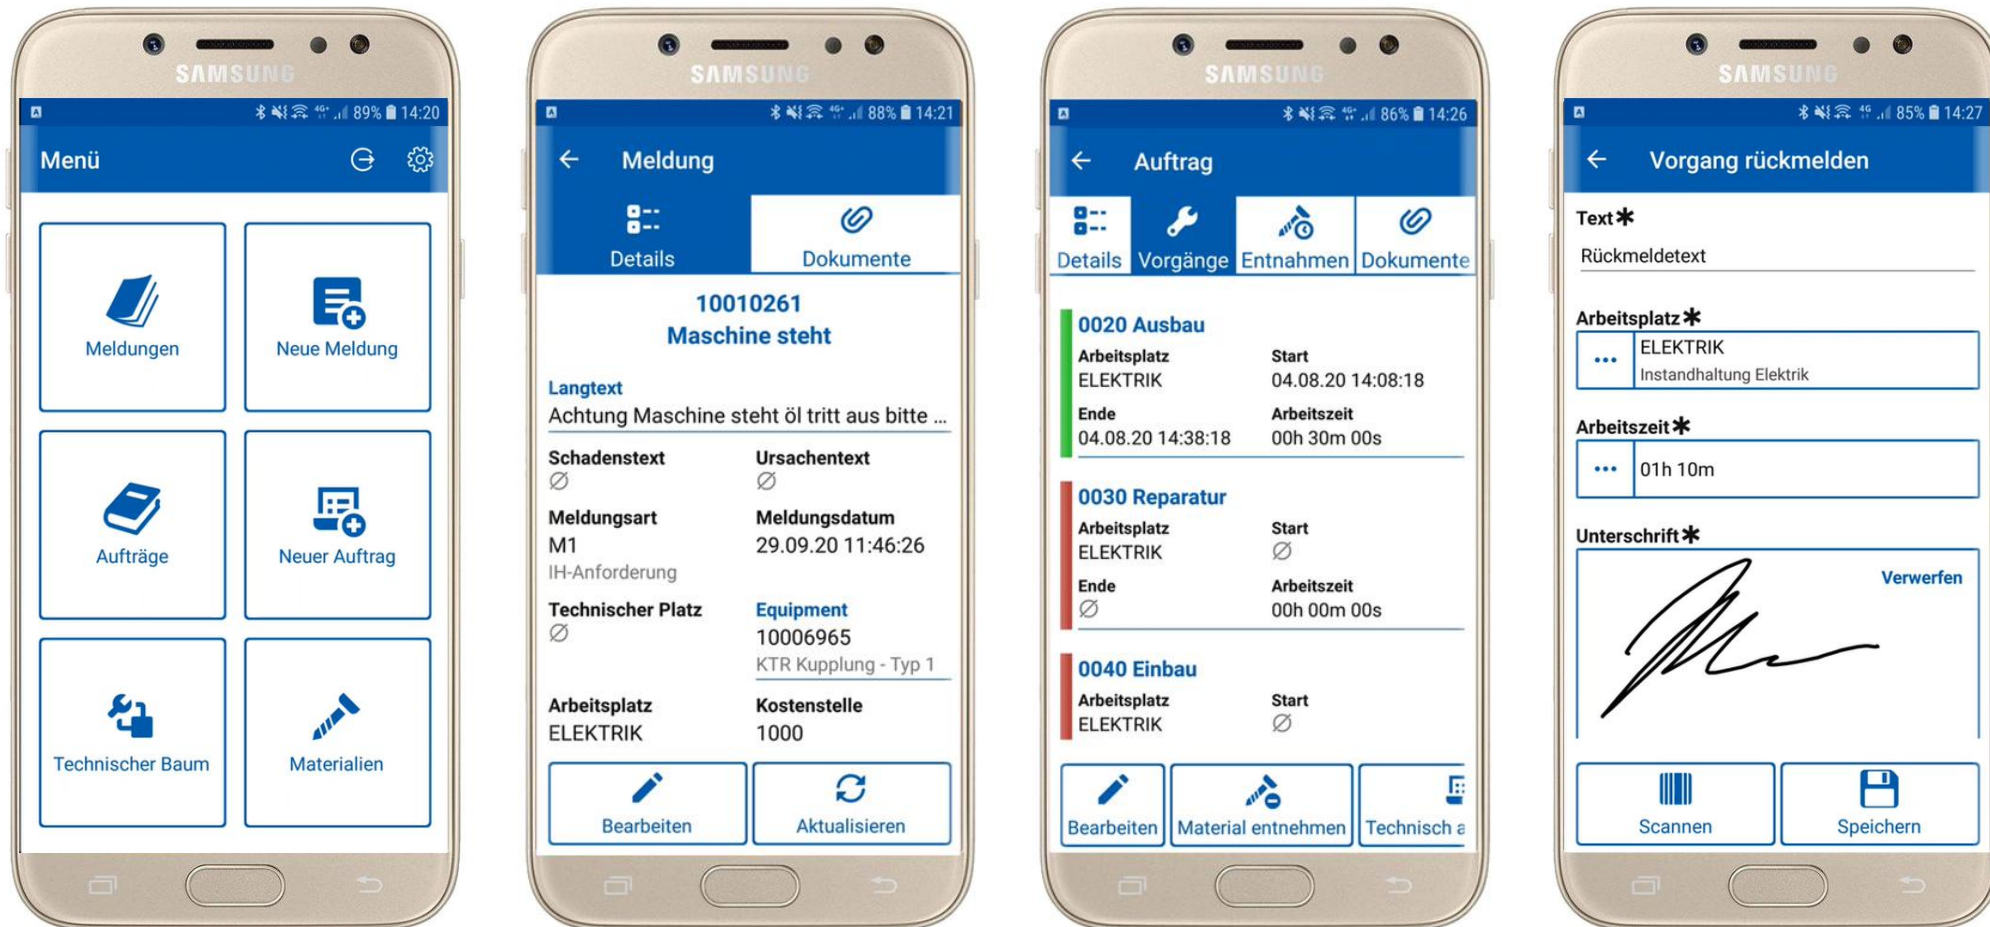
SAMSUNG

89% 14:20

Menü

Meldungen

Neue Meldung

Aufträge

Neuer Auftrag

Technischer Baum

Materialien

SAMSUNG

88% 14:21

Meldung

Details

Dokumente

10010261
Maschine steht

Langtext
Achtung Maschine steht öl tritt aus bitte ...

Schadenstext
∅

Ursachentext
∅

Meldungsart
M1
IH-Anforderung

Meldungsdatum
29.09.20 11:46:26

Technischer Platz
∅

Equipment
10006965
KTR Kupplung - Typ 1

Arbeitsplatz
ELEKTRIK

Kostenstelle
1000

Bearbeiten

Aktualisieren

SAMSUNG

86% 14:26

Auftrag

Details

Vorgänge

Entnahmen

Dokumente

0020 Ausbau
Arbeitsplatz
ELEKTRIK
Start
04.08.20 14:08:18
Ende
04.08.20 14:38:18
Arbeitszeit
00h 30m 00s

0030 Reparatur
Arbeitsplatz
ELEKTRIK
Start
∅
Ende
∅
Arbeitszeit
00h 00m 00s

0040 Einbau
Arbeitsplatz
ELEKTRIK
Start
∅

Bearbeiten

Material entnehmen

Technisch a

SAMSUNG

85% 14:27

Vorgang rückmelden

Text*
Rückmeldetext

Arbeitsplatz*
...
ELEKTRIK
Instandhaltung Elektrik

Arbeitszeit*
...
01h 10m

Unterschrift*
Verwerfen

Scannen

Speichern